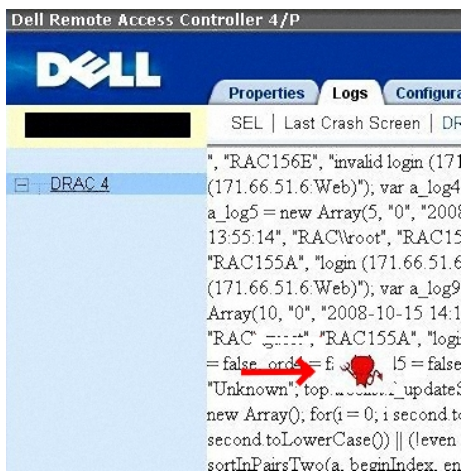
Dell Remote Access Controller 4/P

DELL

Properties Logs Configura

SEL | Last Crash Screen | DR

DRAC 4

", "RAC156E", "invalid login (171 (171.66.51.6:Web)"); var a_log4 a_log5 = new Array(5, "0", "2008 13:55:14", "RAC\\root", "RAC15 "RAC155A", "login (171.66.51.6 (171.66.51.6:Web)"); var a_log9 Array(10, "0", "2008-10-15 14:1 "RAC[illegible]", "RAC155A", "logi = false_ord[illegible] = f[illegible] l5 = false "Unknown"; top.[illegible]_updateS new Array(); for(i = 0; i second.to second.toLowerCase()) || (!even sortInPairsTwo(a, beginIndex, en